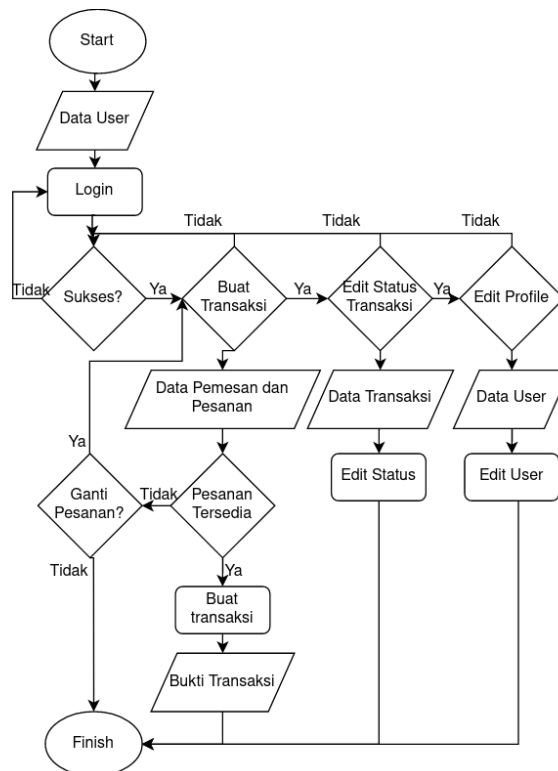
Start

Data User

Login

Tidak

Tidak

Tidak

Tidak

Sukses?

Ya

Buat Transaksi

Ya

Edit Status Transaksi

Ya

Edit Profile

Data Pemesan dan Pesanan

Data Transaksi

Data User

Ya

Edit Status

Edit User

Ganti Pesanan?

Tidak

Pesanan Tersedia

Tidak

Ya

Buat transaksi

Bukti Transaksi

Finish